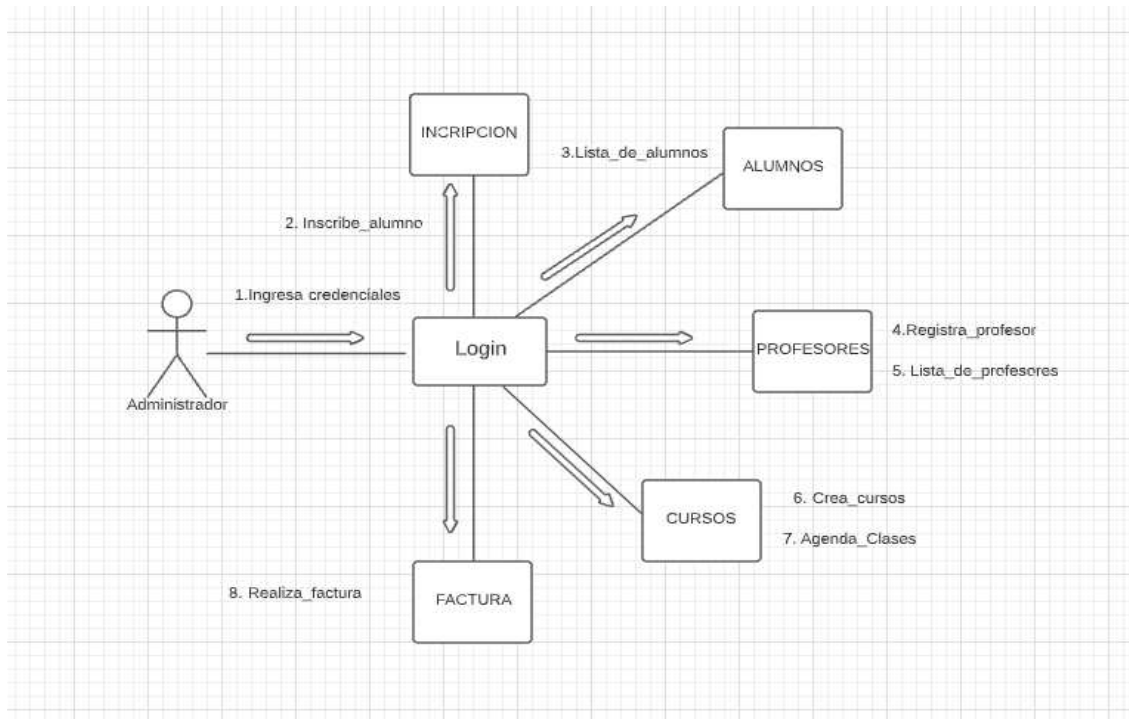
INCRIPCION

3.Lista_de_alumnos

ALUMNOS

2. Inscribe_alumno

1.Ingresa credenciales

Login

PROFESORES

4.Registra_profesor

5. Lista_de_profesores

Administrador

CURSOS

6. Crea_cursos

7. Agenda_Clases

8. Realiza_factura

FACTURA